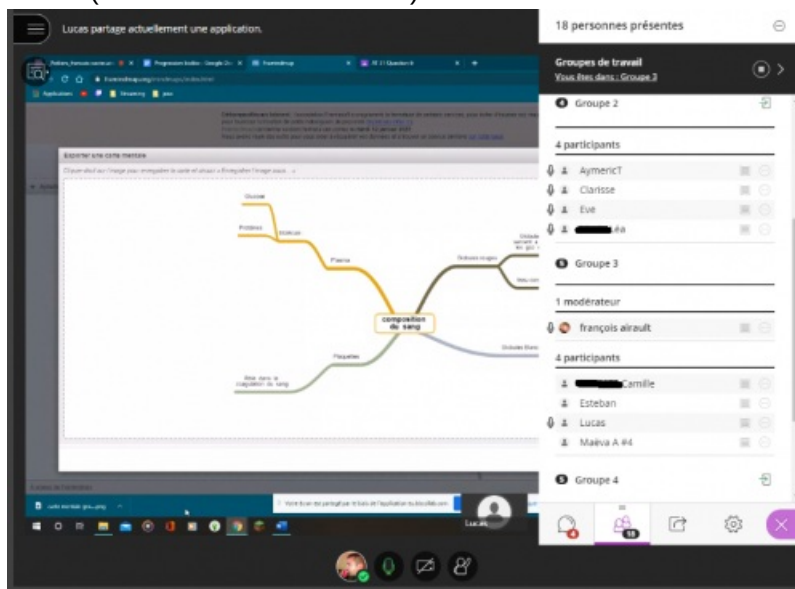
Lucas partage actuellement une application.

18 personnes présentes

Groupes de travail
Vous êtes dans : Groupe 3

Groupe 2

4 participants
AymericT
Clarisse
Eve
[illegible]éa

Groupe 3

1 modérateur
françois airault

4 participants
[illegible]Camille
Esteban
Lucas
Maëva A #4

Groupe 4

18

Lucas

Exporter une carte mentale

composition du sang

Plasma

Plaquettes

Globules rouges

Globules blancs

Glucose

Protéines

Molécules

Rôle dans la coagulation du sang

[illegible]